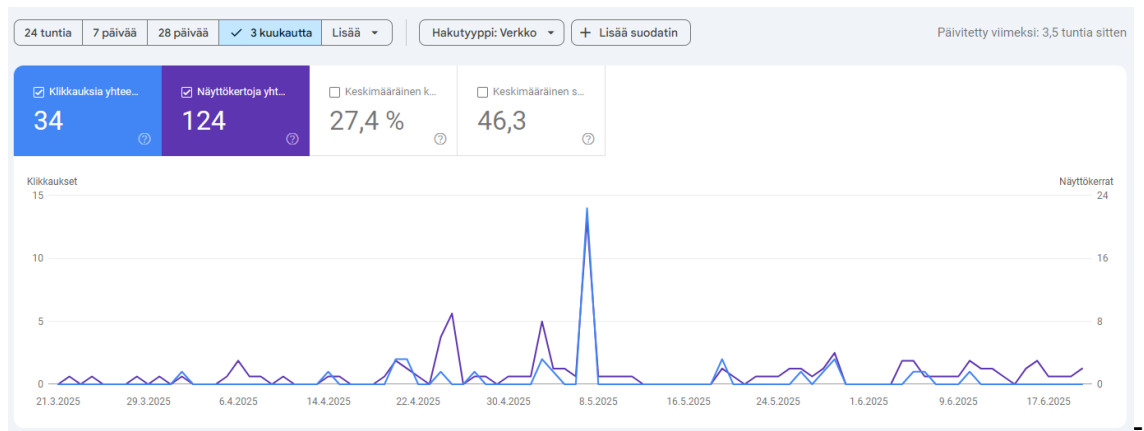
24 tuntia | 7 päivää | 28 päivää | ✓ 3 kuukautta | Lisää ▾ | Hakutyyppi: Verkko ▾ | + Lisää suodatin | Päivitetty viimeksi: 3,5 tuntia sitten

Klikkauksia yhtee...
34

Näyttökertoja yht...
124

Keskimääräinen k...
27,4 %

Keskimääräinen s...
46,3

Klikkaukset
Näyttökerrat

15
10
5
0

24
16
8
0

21.3.2025
29.3.2025
6.4.2025
14.4.2025
22.4.2025
30.4.2025
8.5.2025
16.5.2025
24.5.2025
1.6.2025
9.6.2025
17.6.2025